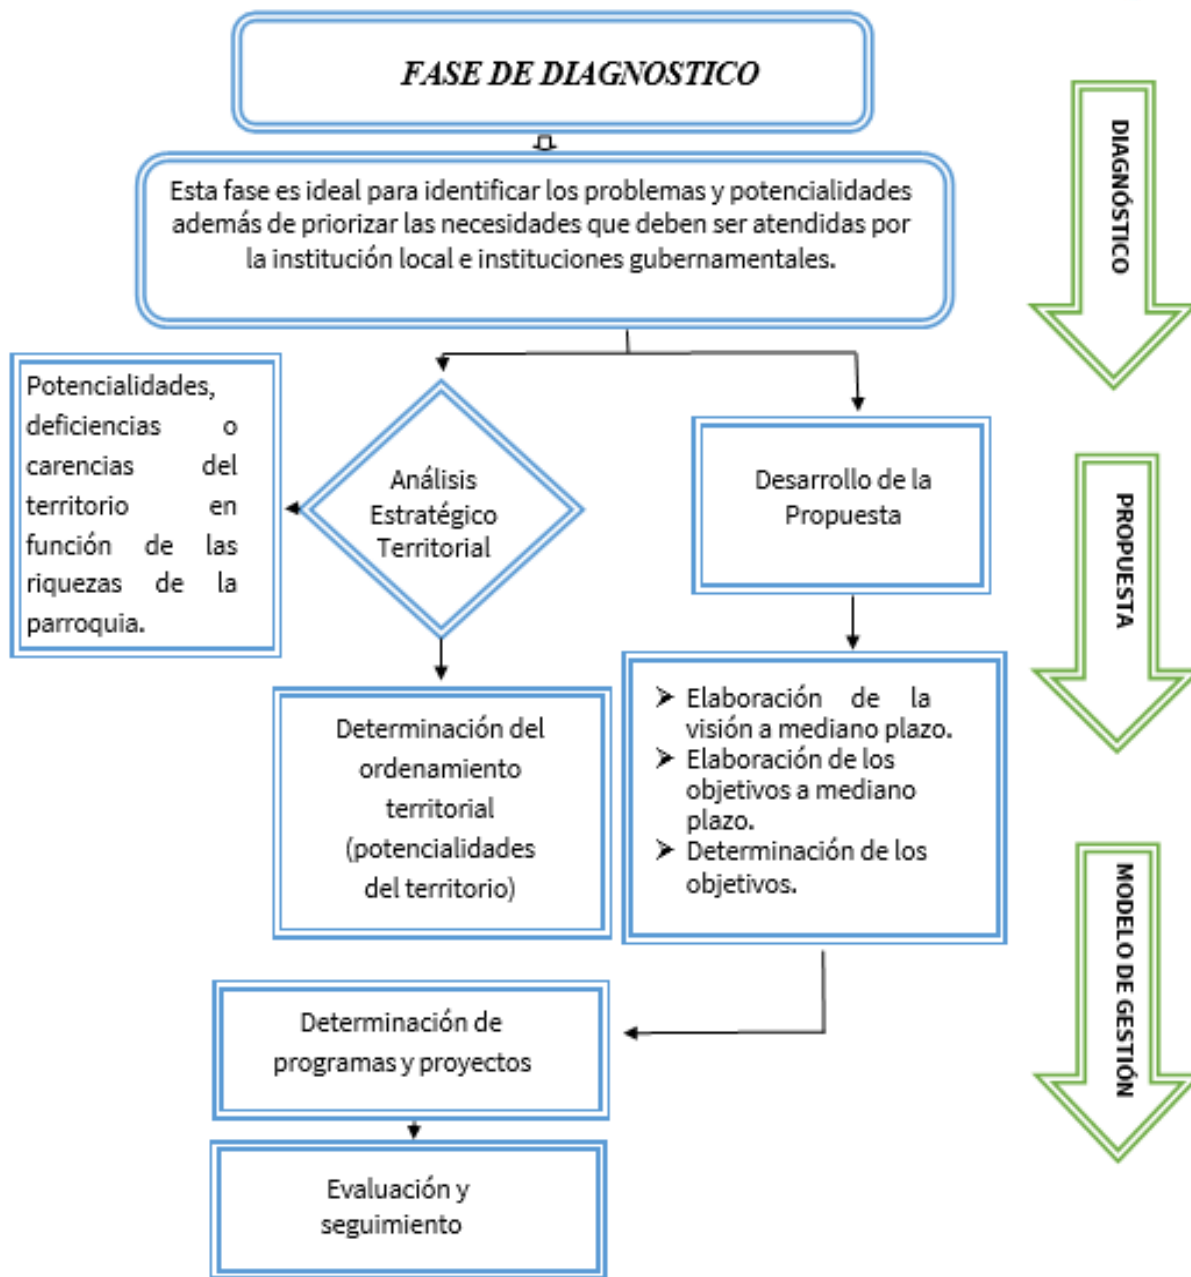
FASE DE DIAGNOSTICO

DIAGNÓSTICO

Esta fase es ideal para identificar los problemas y potencialidades además de priorizar las necesidades que deben ser atendidas por la institución local e instituciones gubernamentales.

Potencialidades, deficiencias o carencias del territorio en función de las riquezas de la parroquia.

Análisis Estratégico Territorial

Desarrollo de la Propuesta

PROPUESTA

Determinación del ordenamiento territorial (potencialidades del territorio)

➢ Elaboración de la visión a mediano plazo.
➢ Elaboración de los objetivos a mediano plazo.
➢ Determinación de los objetivos.

MODELO DE GESTIÓN

Determinación de programas y proyectos

Evaluación y seguimiento